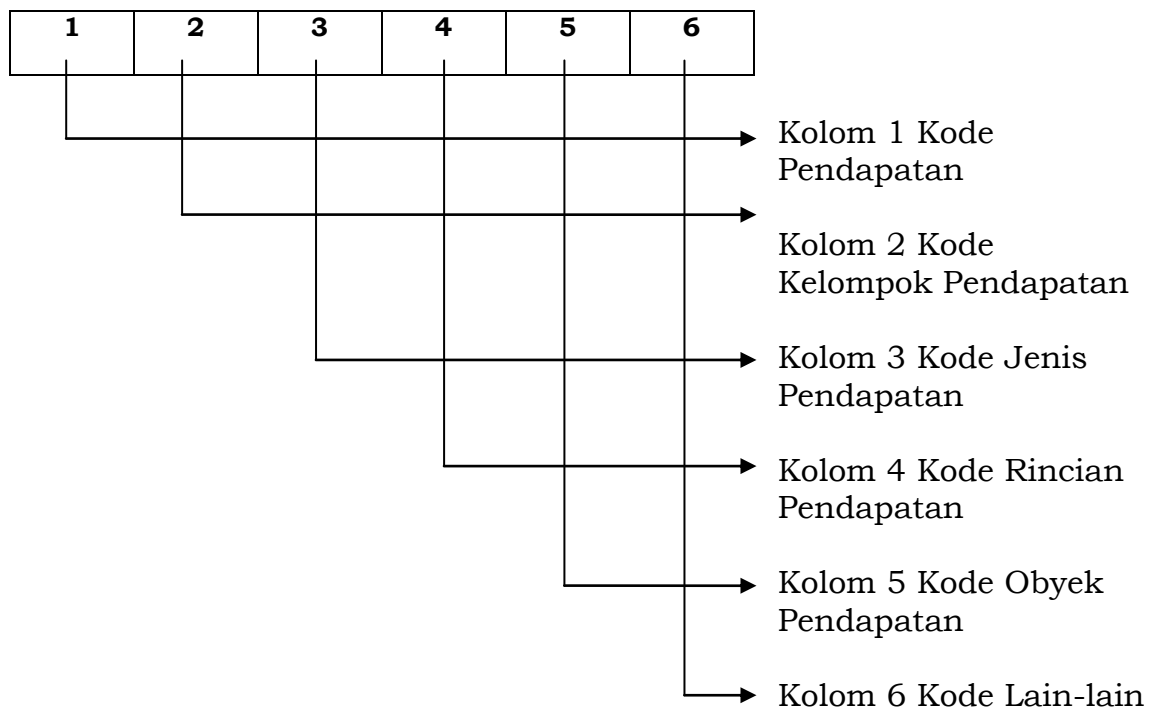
| 1 | 2 | 3 | 4 | 5 | 6 |
|---|---|---|---|---|---|

Kolom 1 Kode Pendapatan

Kolom 2 Kode Kelompok Pendapatan

Kolom 3 Kode Jenis Pendapatan

Kolom 4 Kode Rincian Pendapatan

Kolom 5 Kode Obyek Pendapatan

Kolom 6 Kode Lain-lain